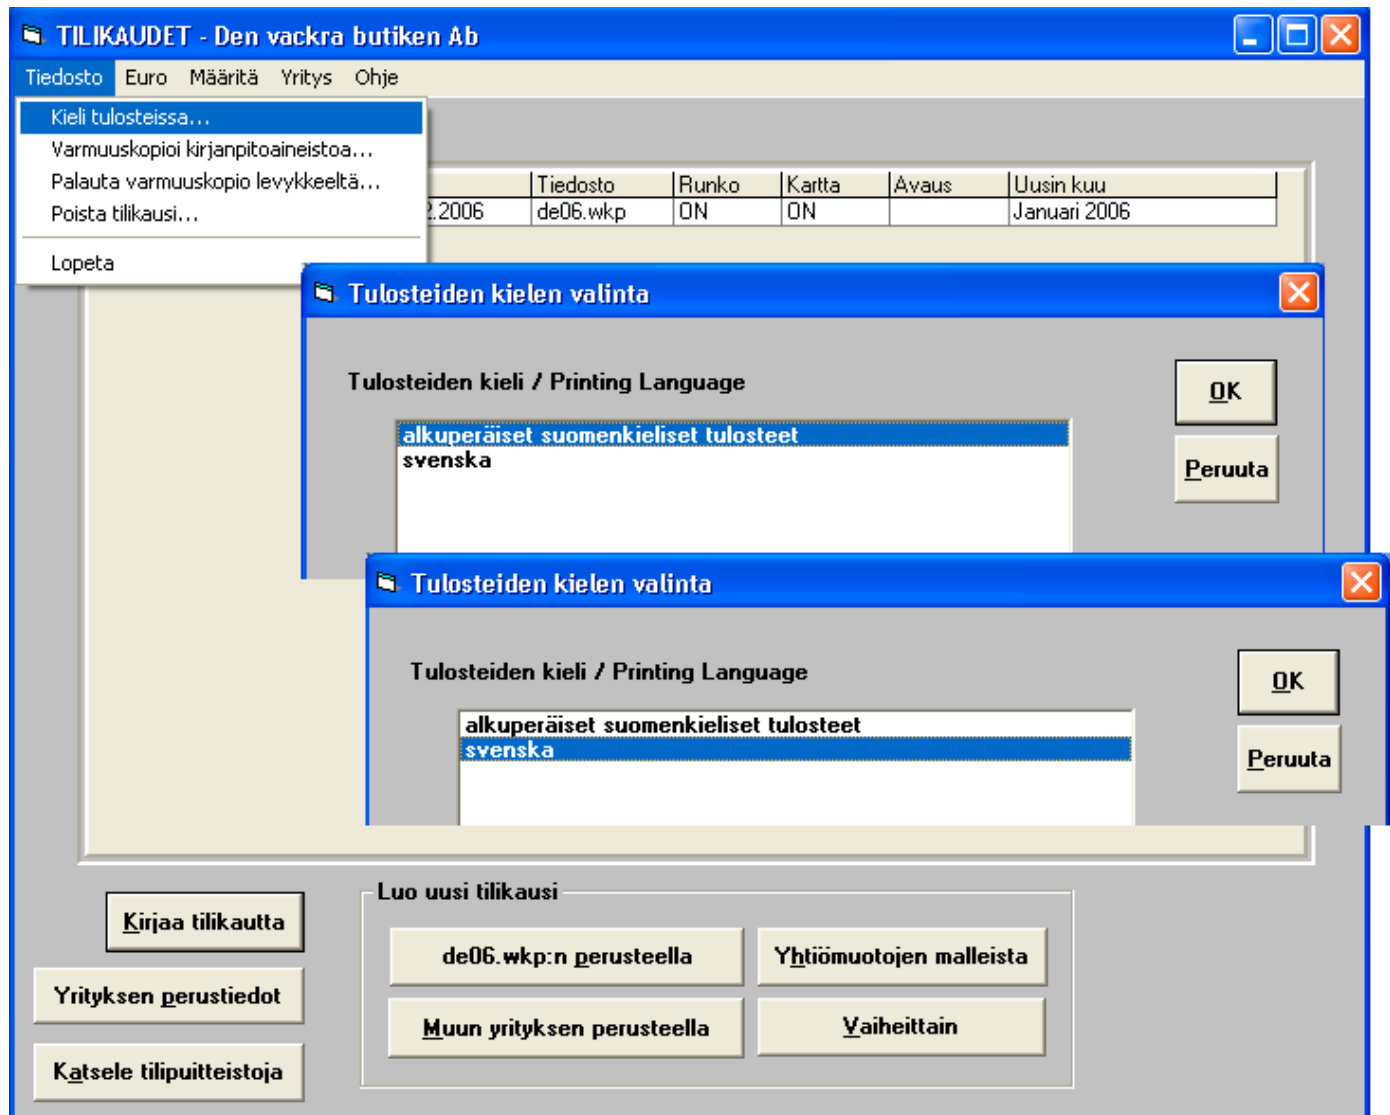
TILIKAUDET - Den vackra butiken Ab

Tiedosto Euro Määritä Yritys Ohje

Kieli tulosteissa...
Varmuuskopioi kirjanpitoaineistoa...
Palauta varmuuskopio levykkeeltä...
Poista tilikausi...
Lopeta

| | Tiedosto | Runko | Kartta | Avaus | Uusin kuu |
|---|---|---|---|---|---|
| .2006 | de06.wkp | ON | ON | | Januari 2006 |

Tulosteiden kielen valinta

Tulosteiden kieli / Printing Language

alkuperäiset suomenkieliset tulosteet
svenska

OK
Peruuta

Tulosteiden kielen valinta

Tulosteiden kieli / Printing Language

alkuperäiset suomenkieliset tulosteet
svenska

OK
Peruuta

Kirjaa tilikautta
Yrityksen perustiedot
Katsele tilipuitteistoja

Luo uusi tilikausi
de06.wkp:n perusteella
Yhtiömuotojen malleista
Muun yrityksen perusteella
Vaiheittain